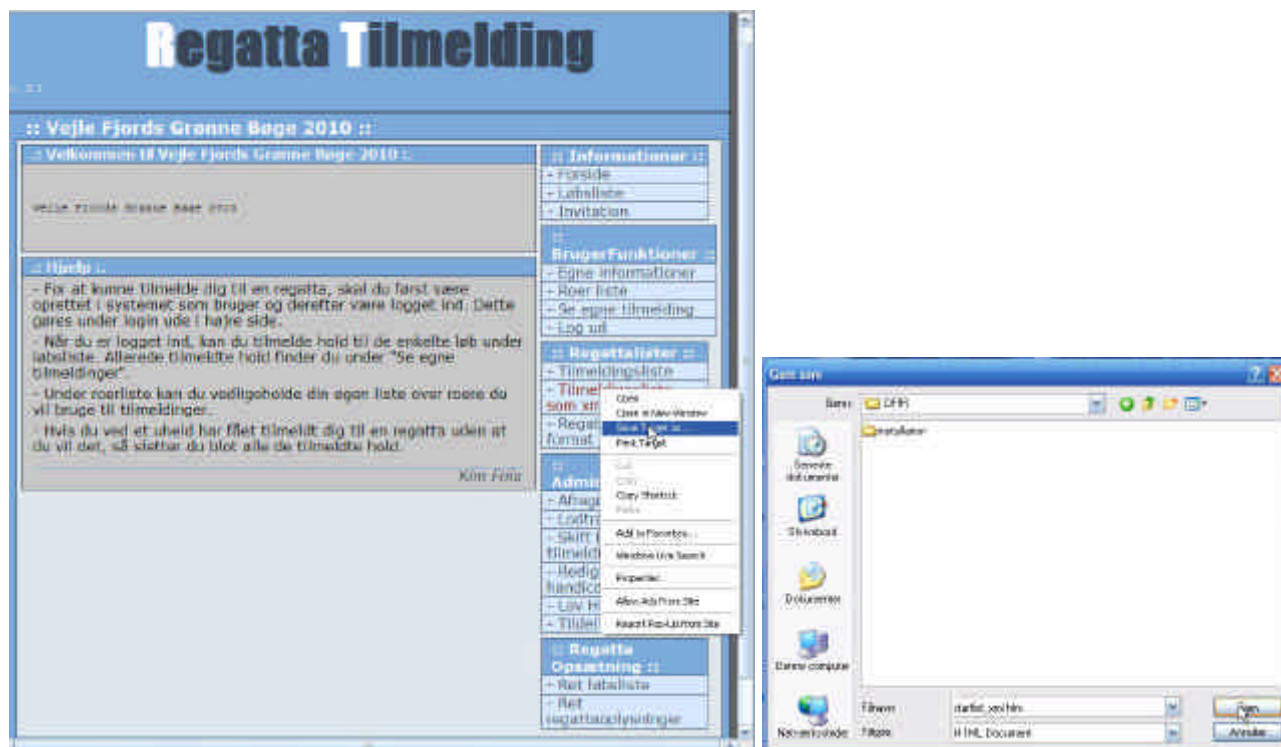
Regatta Tilmelding

::

:: Vejle Fjords Grønne Bøge 2010 ::

:: Velkommen til Vejle Fjords Grønne Bøge 2010 ::

Vejle Fjords Grønne Bøge 2010

:: Hjælp ::

- For at kunne tilmelde dig til en regatta, skal du først være oprettet i systemet som bruger og derefter være logget ind. Dette gøres under login ude i højre side.

- Når du er logget ind, kan du tilmelde hold til de enkelte løb under løbsliste. Allerede tilmeldte hold finder du under "Se egne tilmeldinger".

- Under roerliste kan du vedligeholde din egen liste over roere du vil bruge til tilmeldinger.

- Hvis du ved et uheld har fået tilmeldt dig til en regatta uden at du vil det, så sletter du blot alle de tilmeldte hold.

Kim Foss

:: Informationer ::
- Forside
- Løbsliste
- Invitation

:: BrugerFunktioner ::
- Egne informationer
- Roer liste
- Se egne tilmelding
- Log ud

:: Regattalister ::
- Tilmeldingsliste
- Tilmeldingsliste som xml
- Regat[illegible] format

:: Admin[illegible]
- Afhag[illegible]
- Lodtr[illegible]
- Skift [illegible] tilmeld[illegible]
- Redig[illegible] handic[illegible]
- Lav H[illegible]
- Tildel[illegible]

:: Regatta Opsætning ::
- Ret løbsliste
- Ret regattaoplysninger

Open
Open in New Window
Save Target As...
Print Target
Cut
Copy
Copy Shortcut
Paste
Add to Favorites...
Windows Live Search
Properties
Allow Ads From Site
Report Pop-Up From Site

Gem som
Gem i: DFfR
installation
Senest anvendte dokumenter
Skrivebord
Dokumenter
Denne computer
Netværkssteder
Filnavn: startlist_xml.htm
Filtype: HTML Document
Gem
Annuller